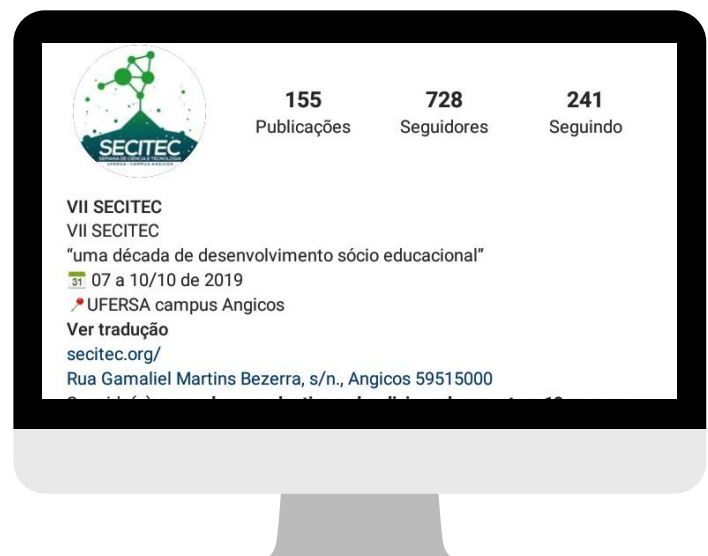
SECITEC
SEMANA DE CIÊNCIA E TECNOLOGIA
UFERSA · CAMPUS ANGICOS

155
Publicações

728
Seguidores

241
Seguindo

VII SECITEC
VII SECITEC
"uma década de desenvolvimento sócio educacional"
31 07 a 10/10 de 2019
UFERSA campus Angicos
Ver tradução
secitec.org/
Rua Gamaliel Martins Bezerra, s/n., Angicos 59515000
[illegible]